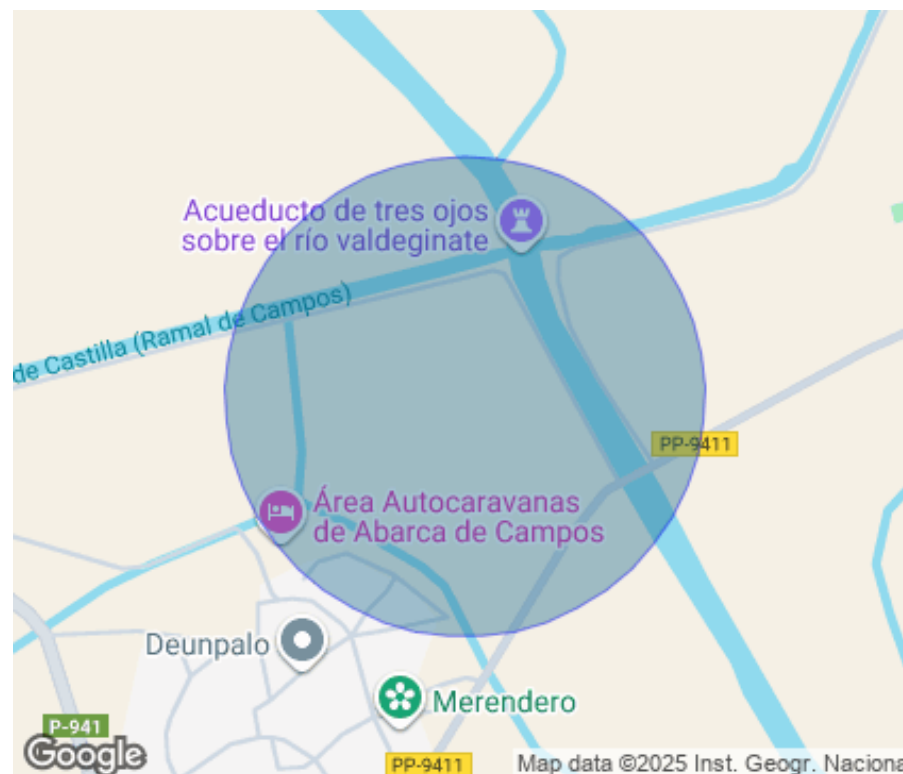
Acueducto de tres ojos sobre el río valdeginate

de Castilla (Ramal de Campos)

PP-9411

Área Autocaravanas de Abarca de Campos

Deunpalo

Merendero

P-941

Google

PP-9411

Map data ©2025 Inst. Geogr. Naciona